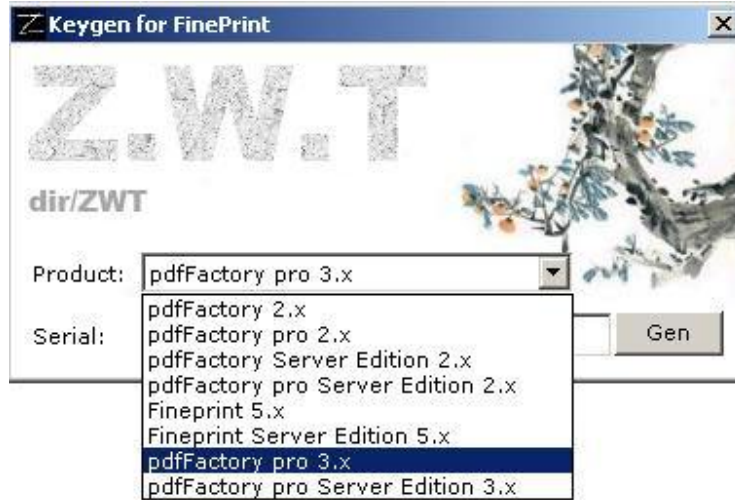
Keygen for FinePrint

Z.W.T

dir/ZWT

Product: pdfFactory pro 3.x

Serial:

Gen

pdfFactory 2.x
pdfFactory pro 2.x
pdfFactory Server Edition 2.x
pdfFactory pro Server Edition 2.x
Fineprint 5.x
Fineprint Server Edition 5.x
pdfFactory pro 3.x
pdfFactory pro Server Edition 3.x